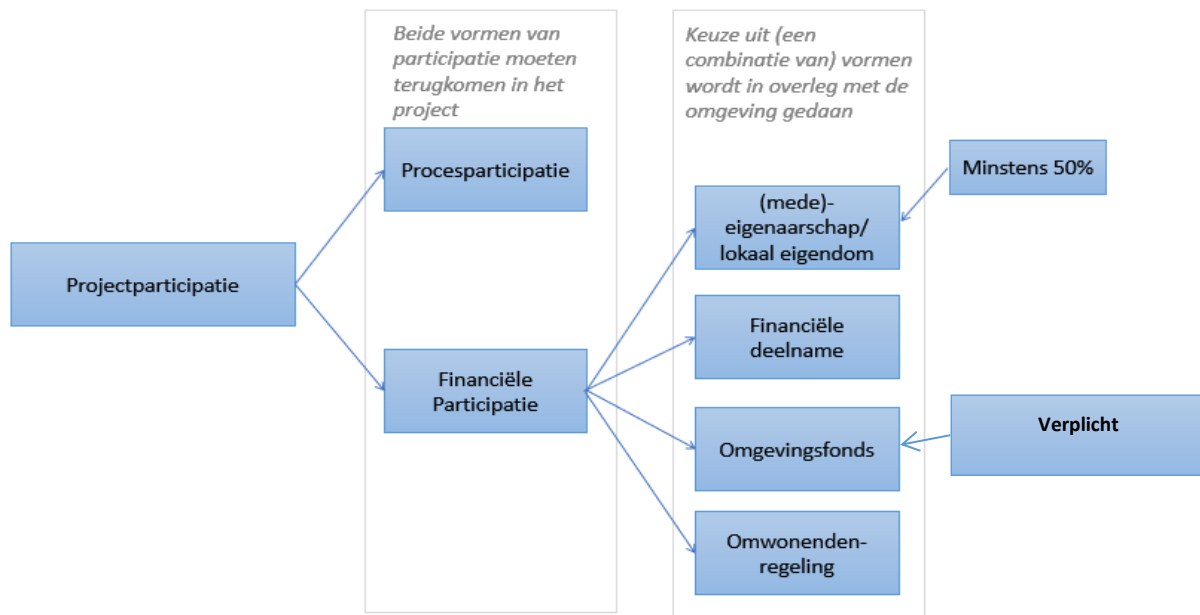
Beide vormen van participatie moeten terugkomen in het project

Keuze uit (een combinatie van) vormen wordt in overleg met de omgeving gedaan

Projectparticipatie

Procesparticipatie

Financiële Participatie

(mede)-eigenaarschap/ lokaal eigendom

Minstens 50%

Financiële deelname

Omgevingsfonds

Verplicht

Omwonenden-regeling